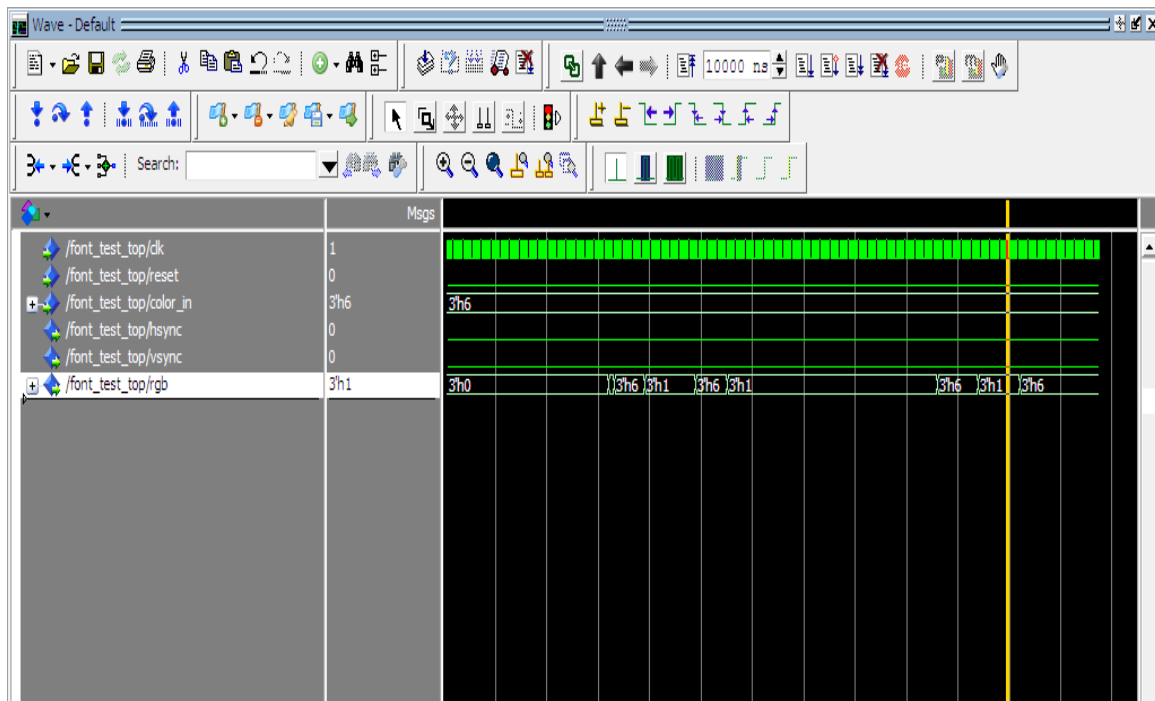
Wave - Default

10000 ns

Search:

Msgs

/font_test_top/clk 1
/font_test_top/reset 0
/font_test_top/color_in 3'h6
/font_test_top/hsync 0
/font_test_top/vsync 0
/font_test_top/rgb 3'h1

3'h6

3'h0 3'h6 3'h1 3'h6 3'h1 3'h6 3'h1 3'h6